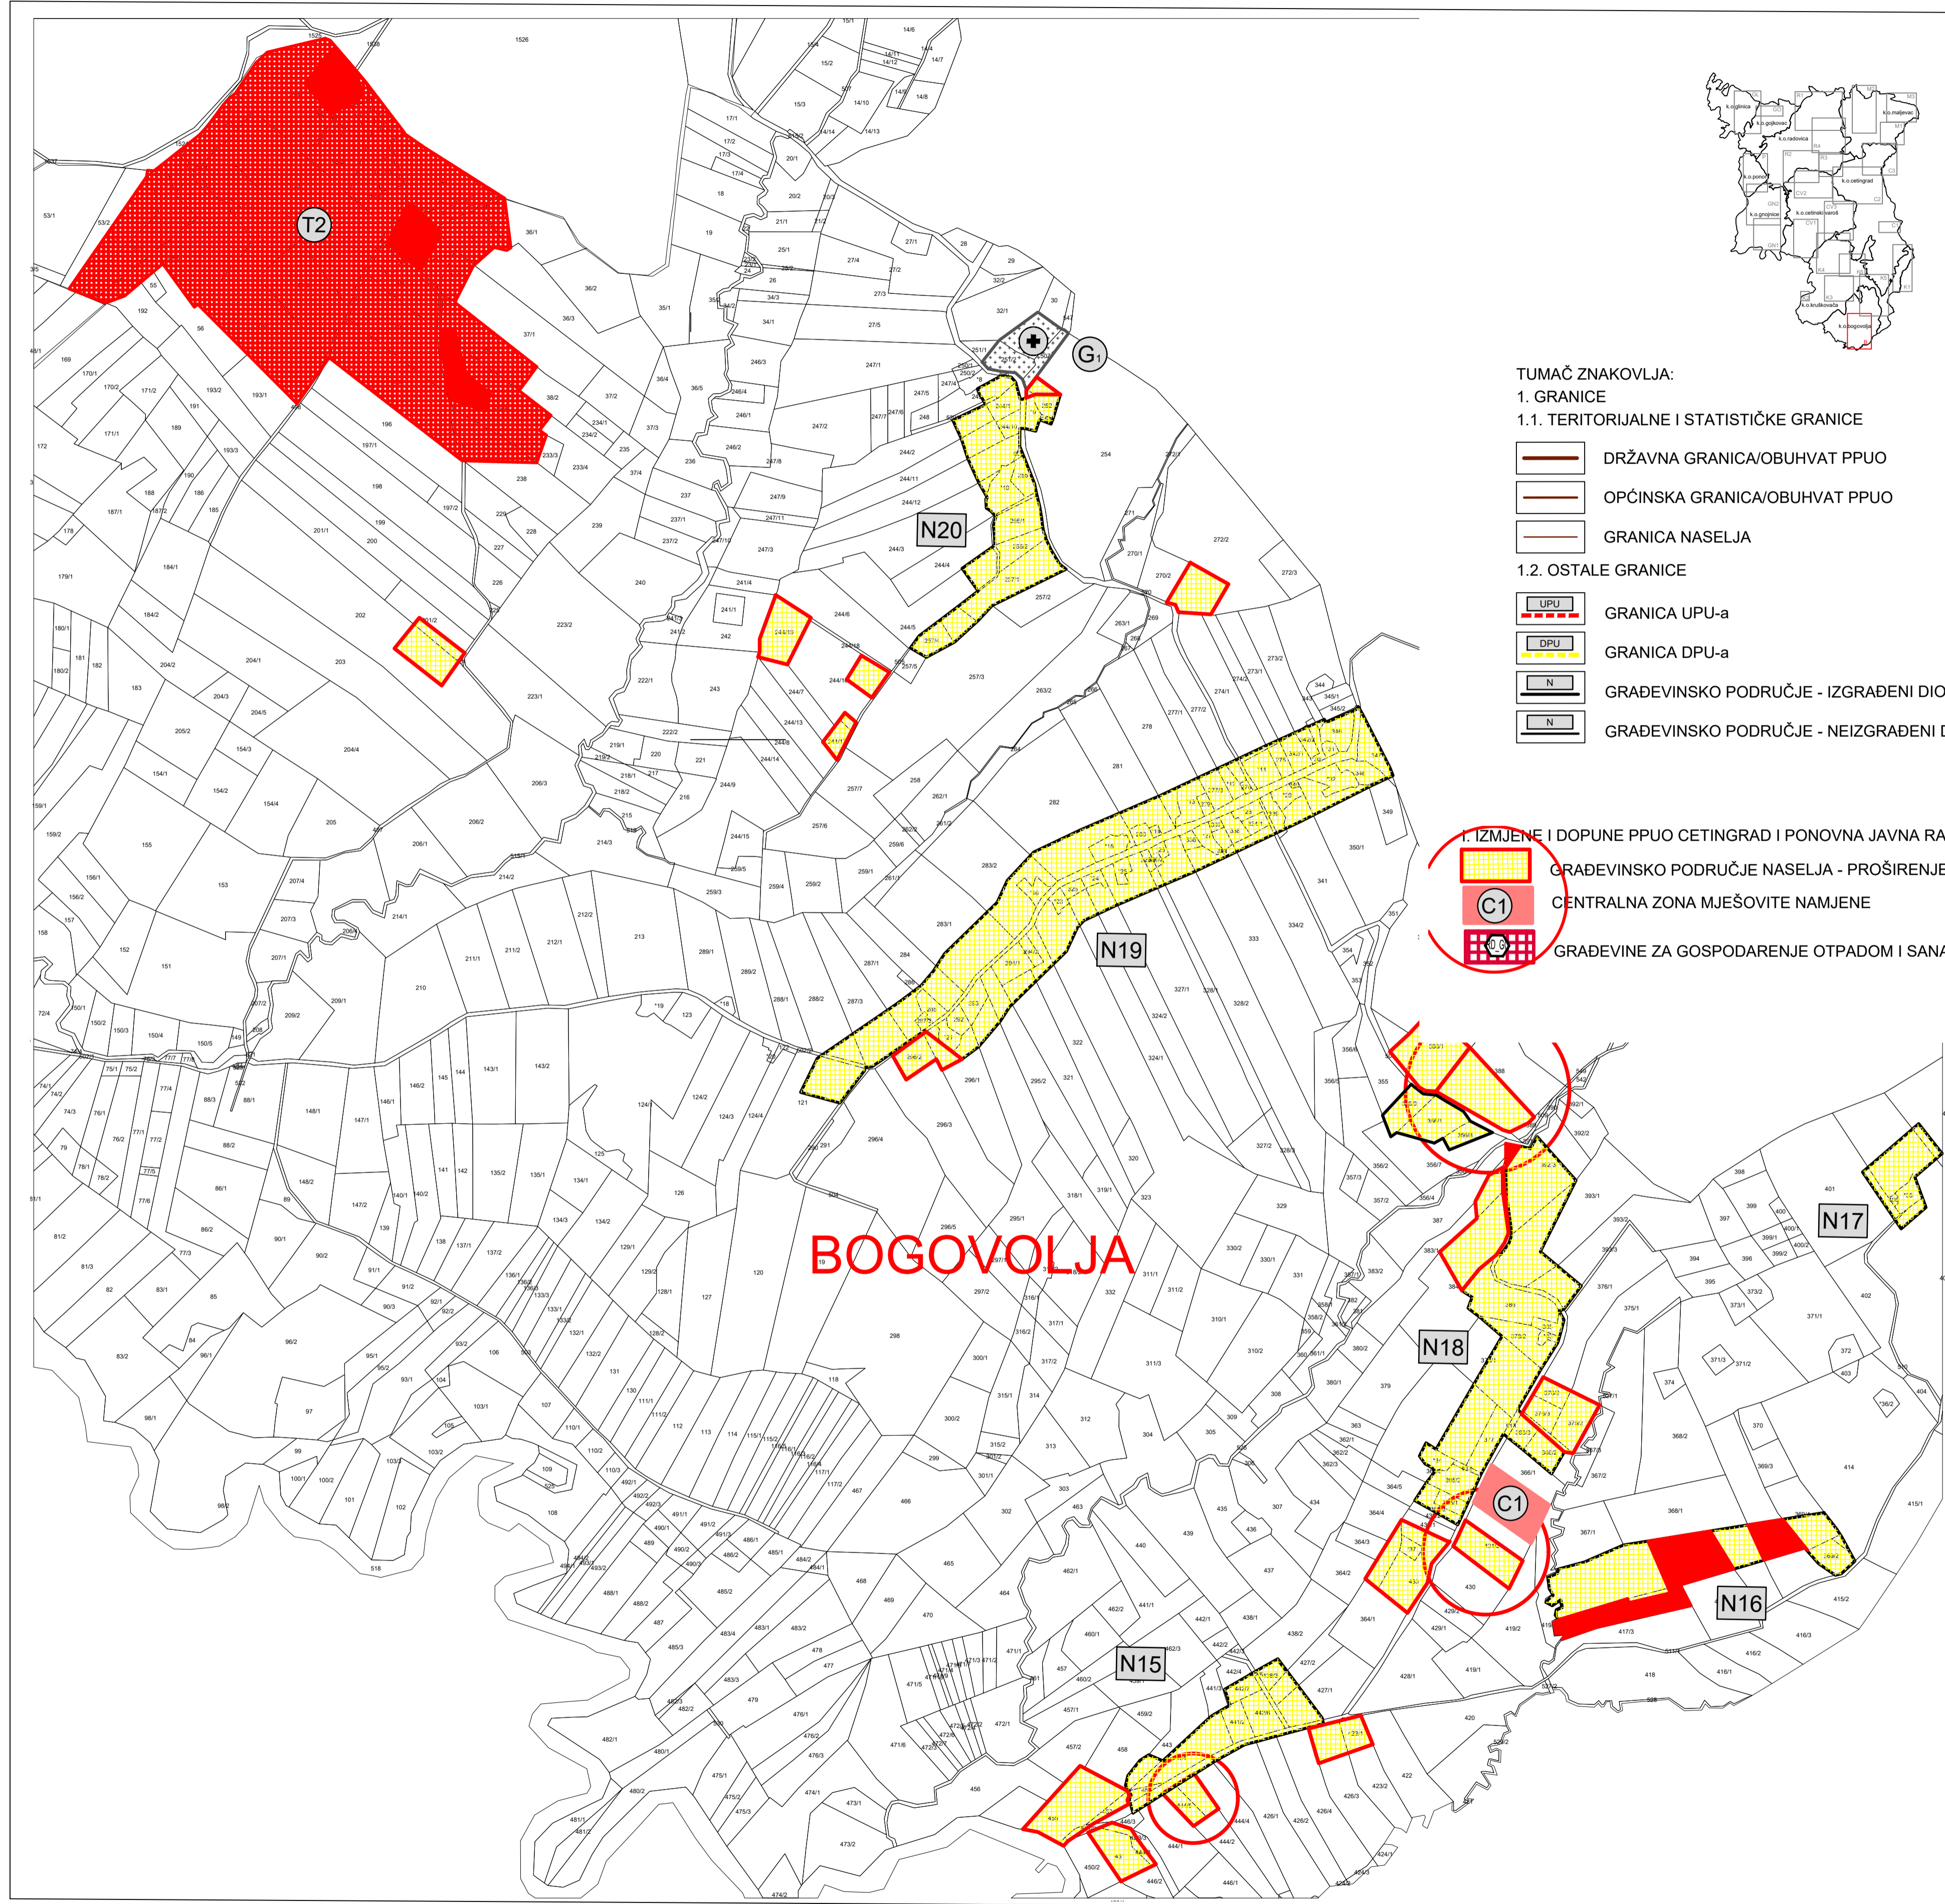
TUMAČ ZNAKOVLJA:
1. GRANICE
1.1. TERITORIJALNE I STATISTIČKE GRANICE
DRŽAVNA GRANICA/OBUHVAT PPUO
OPĆINSKA GRANICA/OBUHVAT PPUO
GRANICA NASELJA
1.2. OSTALE GRANICE
UPU
GRANICA UPU-a
DPU
GRANICA DPU-a
N
GRAĐEVINSKO PODRUČJE - IZGRAĐENI DIO
N
GRAĐEVINSKO PODRUČJE - NEIZGRAĐENI D

I. IZMJENE I DOPUNE PPUO CETINGRAD I PONOVNA JAVNA RA
GRAĐEVINSKO PODRUČJE NASELJA - PROŠIRENJE
C1
CENTRALNA ZONA MJEŠOVITE NAMJENE
GRAĐEVINE ZA GOSPODARENJE OTPADOM I SANA

k.o.glinica
k.o.gojkovac
k.o.radovica
k.o.maljevac
k.o.ponor
k.o.cetingrad
k.o.gnojnice
k.o.cetinski varoš
k.o.kruškovača
k.o.bogovolja

T2
G1
N20
N19
N18
N17
N16
N15
C1
BOGOVOLJA